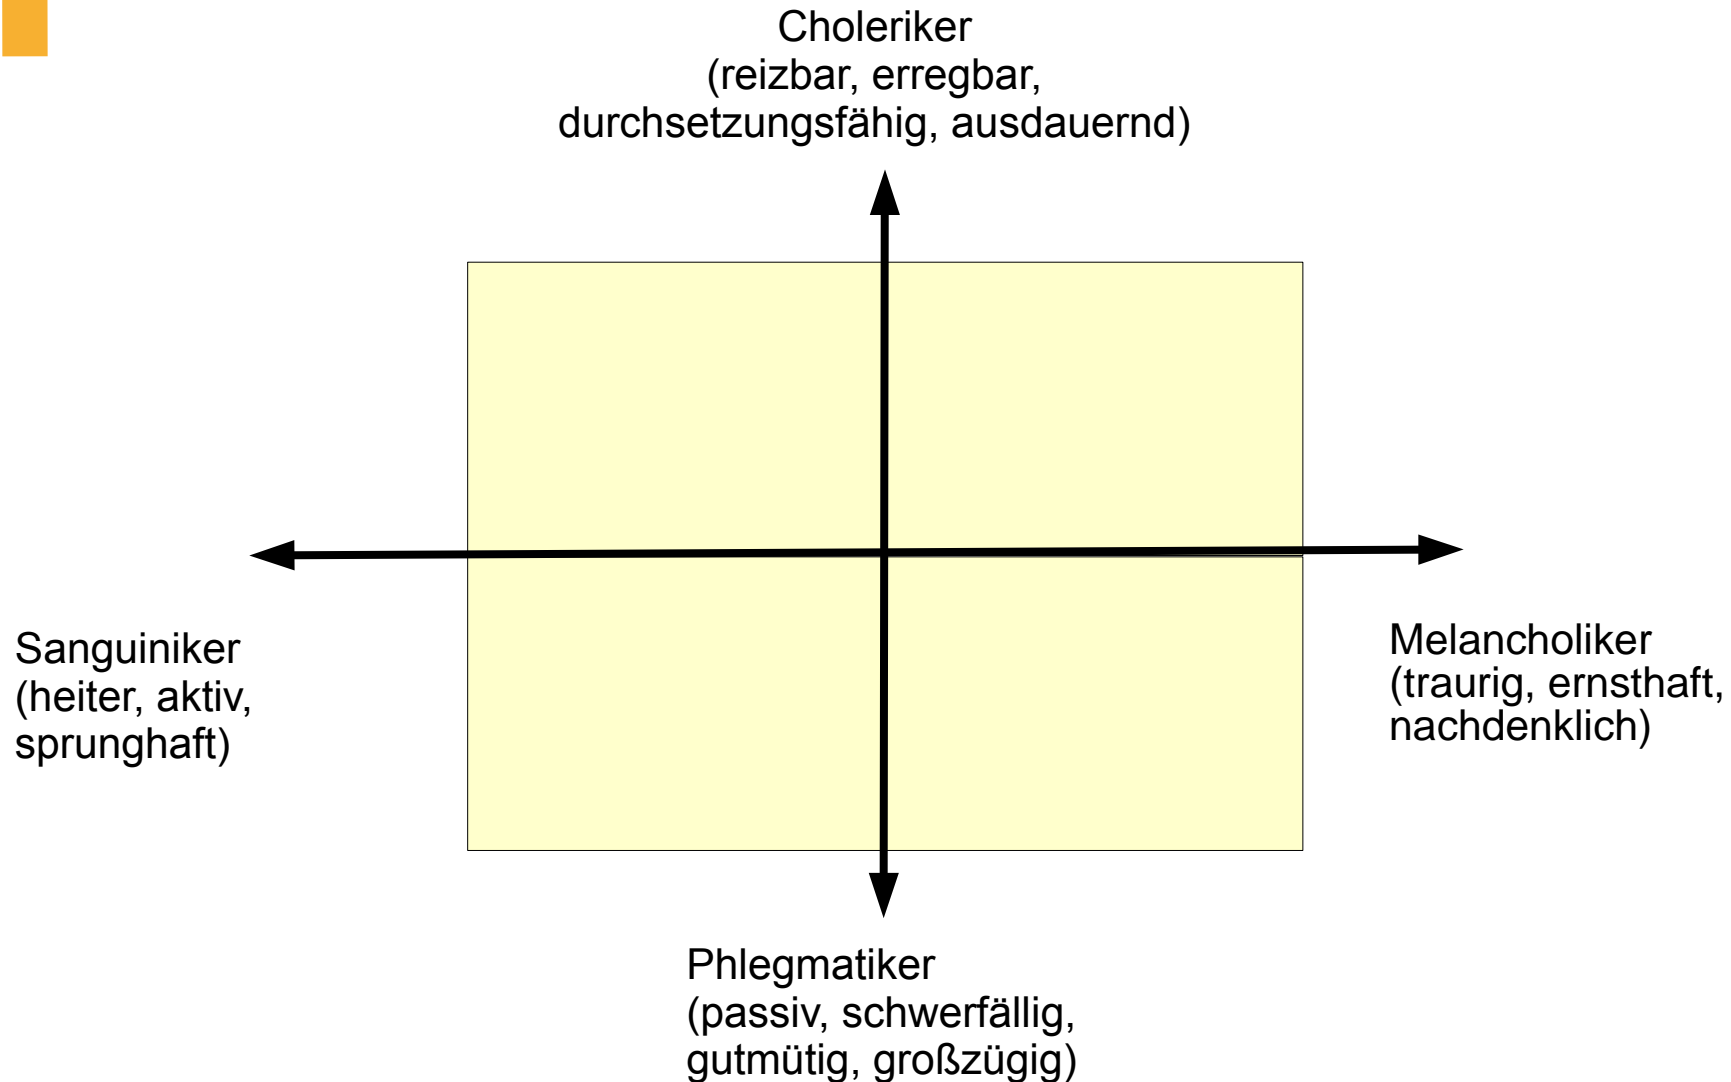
Choleriker
(reizbar, erregbar, durchsetzungsfähig, ausdauernd)

Sanguiniker
(heiter, aktiv, sprunghaft)

Melancholiker
(traurig, ernsthaft, nachdenklich)

Phlegmatiker
(passiv, schwerfällig, gutmütig, großzügig)